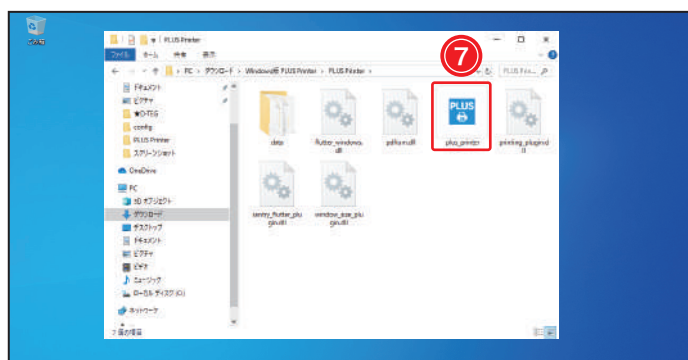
ごみ箱

PLUS Printer

ファイル ホーム 共有 表示

PC > ダウンロード > Windows版 PLUS Printer > PLUS Printer

PLUS Prin...

ドキュメント
ピクチャ
★ローカル
config
PLUS Printer
スクリーンショット

OneDrive

PC
3D オブジェクト
ダウンロード
デスクトップ
ドキュメント
ピクチャ
ビデオ
ミュージック
ローカル ディスク (C:)

ネットワーク

7個の項目

⑦

data

flutter_windows.dll

pdfium.dll

PLUS

plus_printer

printing_plugin.dll

sentry_flutter_plugin.dll

window_size_plugin.dll